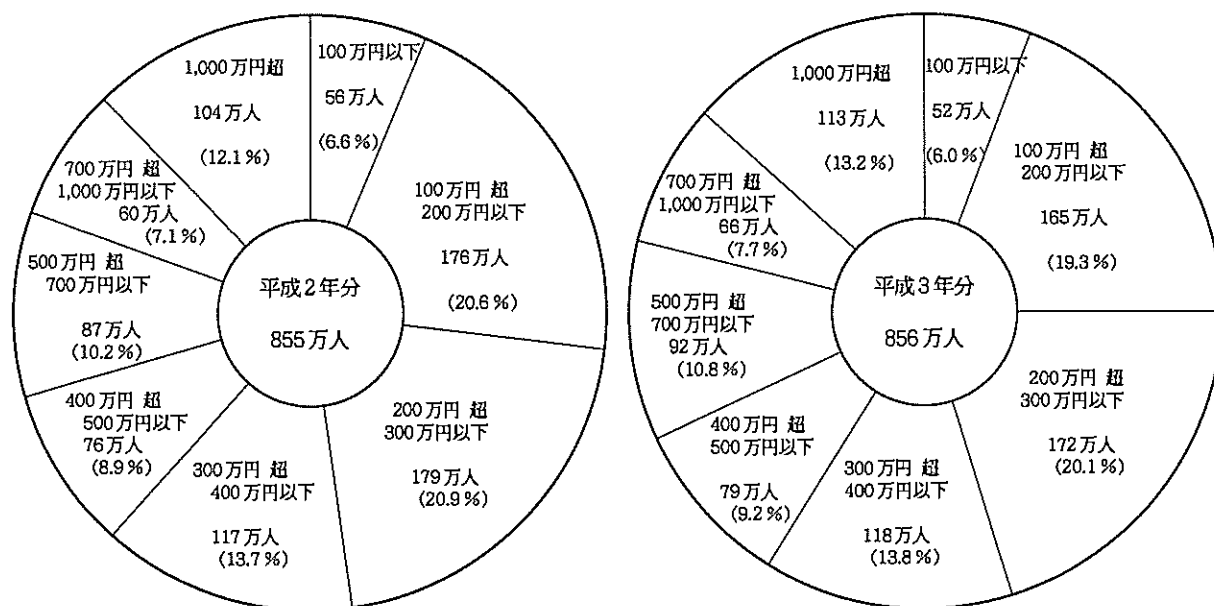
100万円以下
56万人
(6.6%)

100万円 超
200万円以下
176万人
(20.6%)

200万円 超
300万円以下
179万人
(20.9%)

300万円 超
400万円以下
117万人
(13.7%)

400万円 超
500万円以下
76万人
(8.9%)

500万円 超
700万円以下
87万人
(10.2%)

700万円 超
1,000万円以下
60万人
(7.1%)

1,000万円超
104万人
(12.1%)

平成2年分
855万人

100万円以下
52万人
(6.0%)

100万円 超
200万円以下
165万人
(19.3%)

200万円 超
300万円以下
172万人
(20.1%)

300万円 超
400万円以下
118万人
(13.8%)

400万円 超
500万円以下
79万人
(9.2%)

500万円 超
700万円以下
92万人
(10.8%)

700万円 超
1,000万円以下
66万人
(7.7%)

1,000万円超
113万人
(13.2%)

平成3年分
856万人